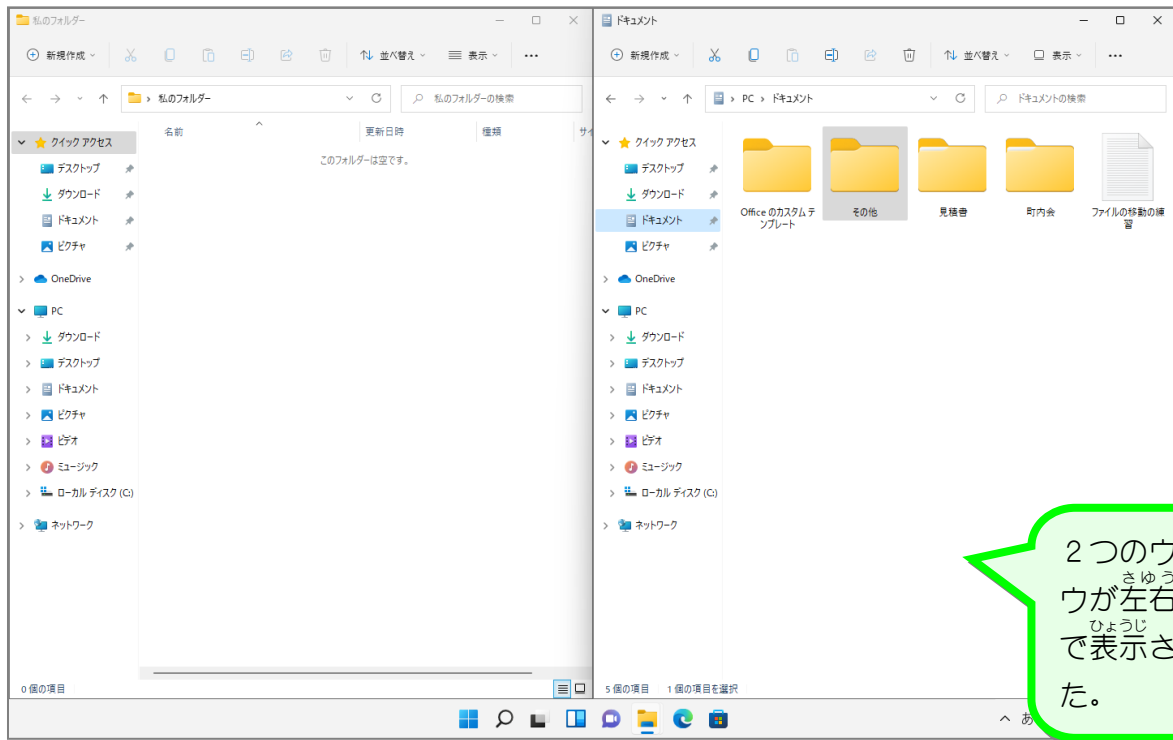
私のフォルダー

新規作成 並べ替え 表示 ...

私のフォルダー

私のフォルダーの検索

クイック アクセス
デスクトップ
ダウンロード
ドキュメント
ピクチャ
OneDrive
PC
ダウンロード
デスクトップ
ドキュメント
ピクチャ
ビデオ
ミュージック
ローカル ディスク (C:)
ネットワーク

名前 更新日時 種類 サイ

このフォルダーは空です。

0 個の項目

ドキュメント

新規作成 並べ替え 表示 ...

PC > ドキュメント

ドキュメントの検索

クイック アクセス
デスクトップ
ダウンロード
ドキュメント
ピクチャ
OneDrive
PC
ダウンロード
デスクトップ
ドキュメント
ピクチャ
ビデオ
ミュージック
ローカル ディスク (C:)
ネットワーク

Office のカスタム テンプレート
その他
見積書
町内会
ファイルの移動の練習

5 個の項目 1 個の項目を選択

２つのウ
さゆう
ウが左右
ひょうじ
で表示さ
た。

へ あ